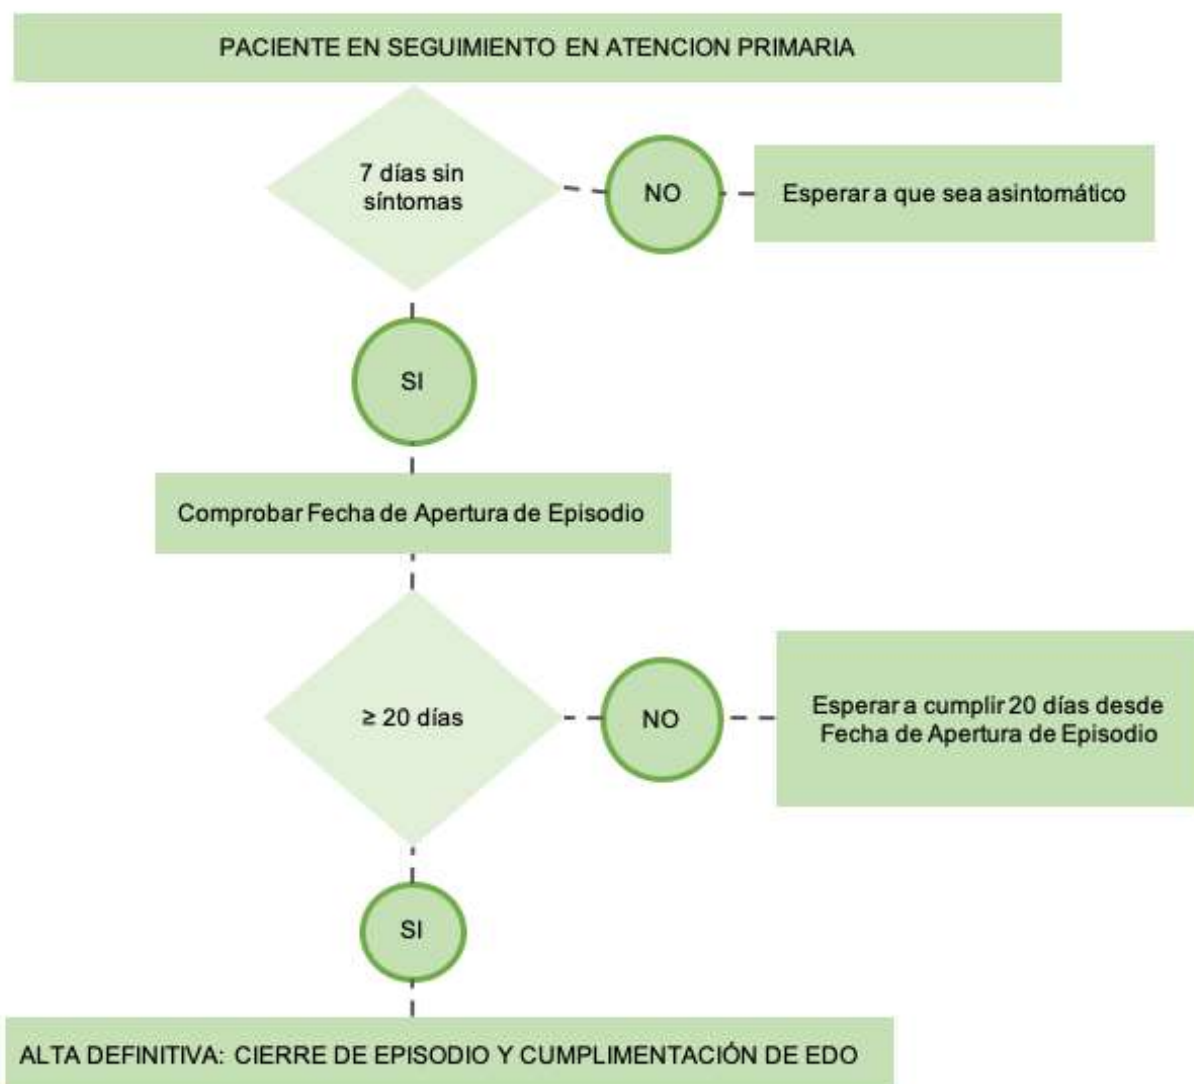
PACIENTE EN SEGUIMIENTO EN ATENCION PRIMARIA

7 días sin síntomas

NO

Esperar a que sea asintomático

SI

Comprobar Fecha de Apertura de Episodio

≥ 20 días

NO

Esperar a cumplir 20 días desde Fecha de Apertura de Episodio

SI

ALTA DEFINITIVA: CIERRE DE EPISODIO Y CUMPLIMENTACIÓN DE EDO